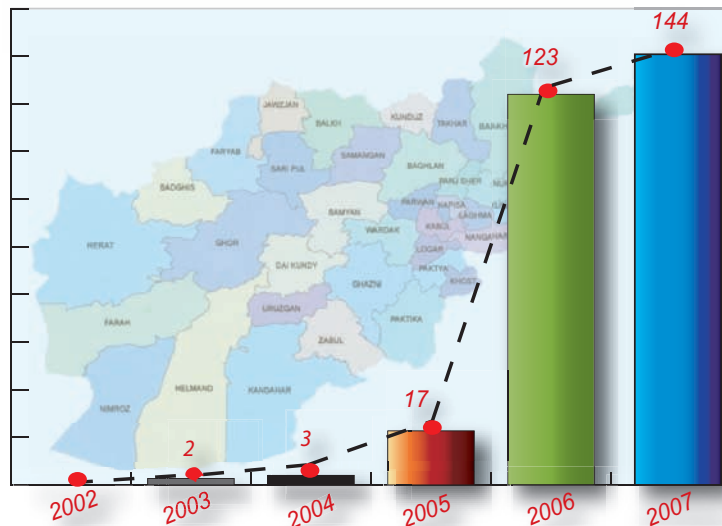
144
123
17
2
3
2002
2003
2004
2005
2006
2007
JAWZJAN
BALKH
KUNDUZ
TAKHAR
BADAKH
FARYAB
SAMANGAN
SARI PUL
BAGHLAN
PANJ SHER
NURISTAN
BADGHIS
PARWAN
KAPISA
KUNAR
BAMYAN
LAGHMAN
KABUL
NANGARHAR
HERAT
GHOR
WARDAK
LOGAR
DAI KUNDY
PAKTYA
GHAZNI
KHOST
FARAH
URUZGAN
PAKTIKA
ZABUL
HELMAND
NIMROZ
KANDAHAR